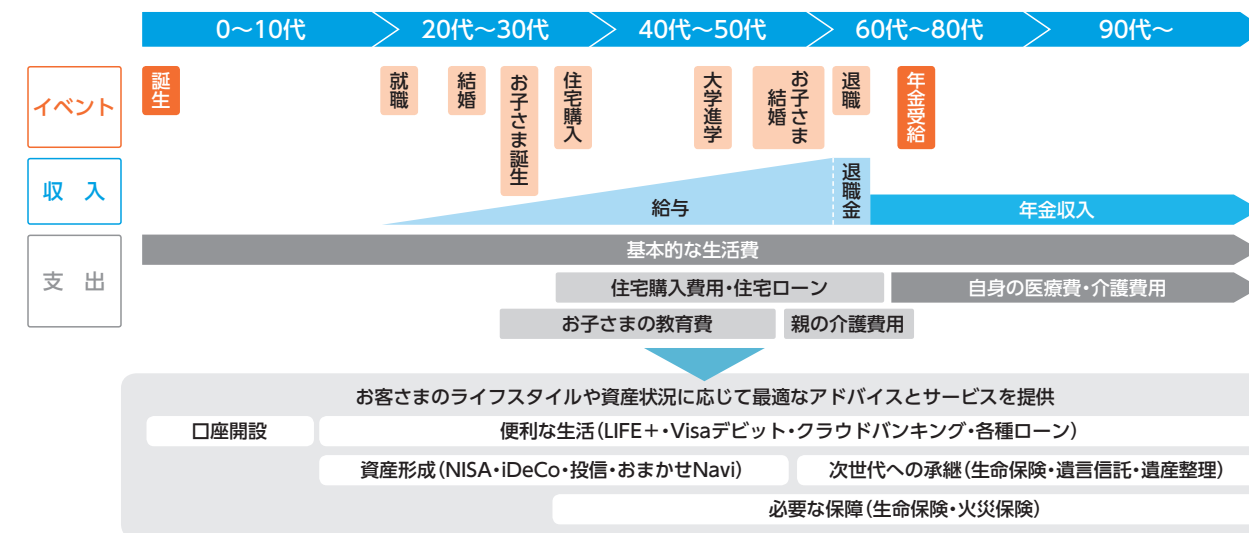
0～10代　20代～30代　40代～50代　60代～80代　90代～

イベント
誕生　就職　結婚　お子さま誕生　住宅購入　大学進学　お子さま結婚　退職　年金受給

収入
給与　退職金　年金収入

支出
基本的な生活費
住宅購入費用・住宅ローン　自身の医療費・介護費用
お子さまの教育費　親の介護費用

お客さまのライフスタイルや資産状況に応じて最適なアドバイスとサービスを提供

口座開設
便利な生活（LIFE＋・Visaデビット・クラウドバンキング・各種ローン）
資産形成（NISA・iDeCo・投信・おまかせNavi）
次世代への承継（生命保険・遺言信託・遺産整理）
必要な保障（生命保険・火災保険）